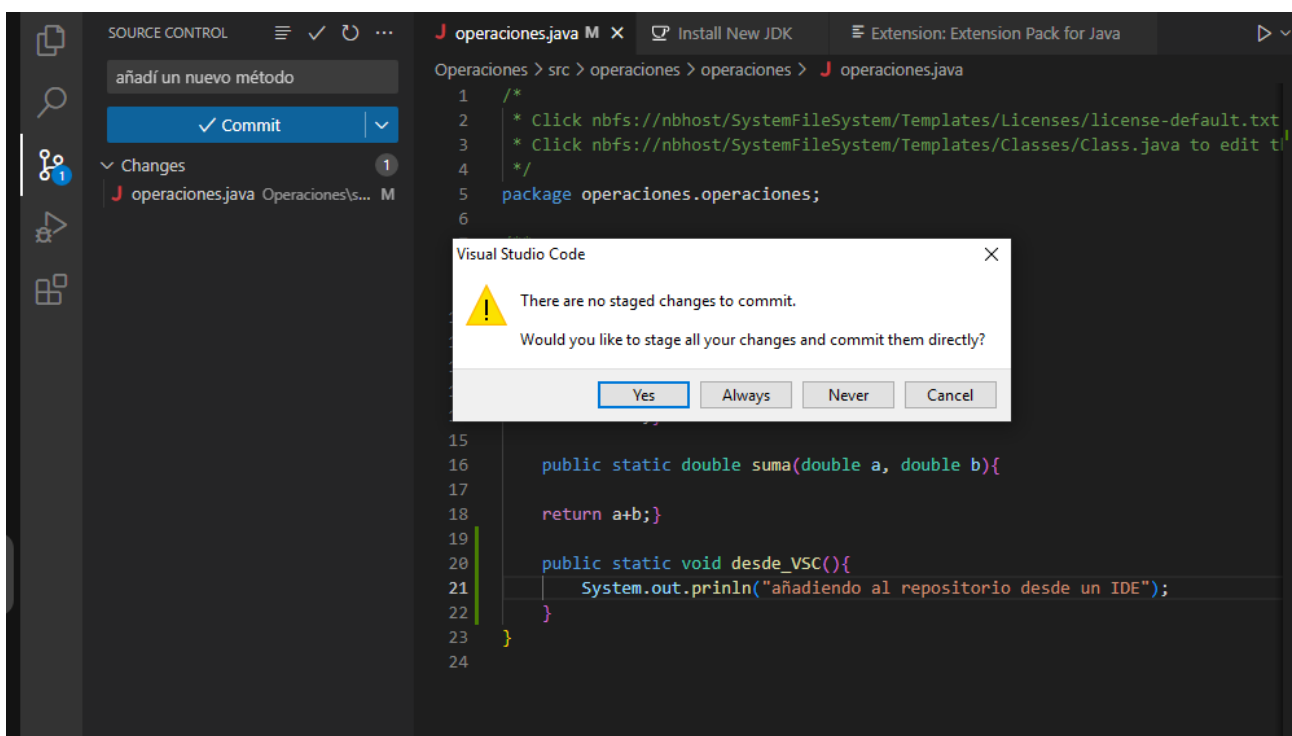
SOURCE CONTROL

añadí un nuevo método

✓ Commit

Changes 1

J operaciones.java Operaciones\s... M

J operaciones.java M ✕ Install New JDK Extension: Extension Pack for Java

Operaciones > src > operaciones > operaciones > J operaciones.java

1 /*
2 * Click nbfs://nbhost/SystemFileSystem/Templates/Licenses/license-default.txt
3 * Click nbfs://nbhost/SystemFileSystem/Templates/Classes/Class.java to edit t
4 */
5 package operaciones.operaciones;
6

Visual Studio Code

There are no staged changes to commit.

Would you like to stage all your changes and commit them directly?

Yes Always Never Cancel

15
16 public static double suma(double a, double b){
17
18 return a+b;}
19
20 public static void desde_VSC(){
21 System.out.prinln("añadiendo al repositorio desde un IDE");
22 }
23 }
24